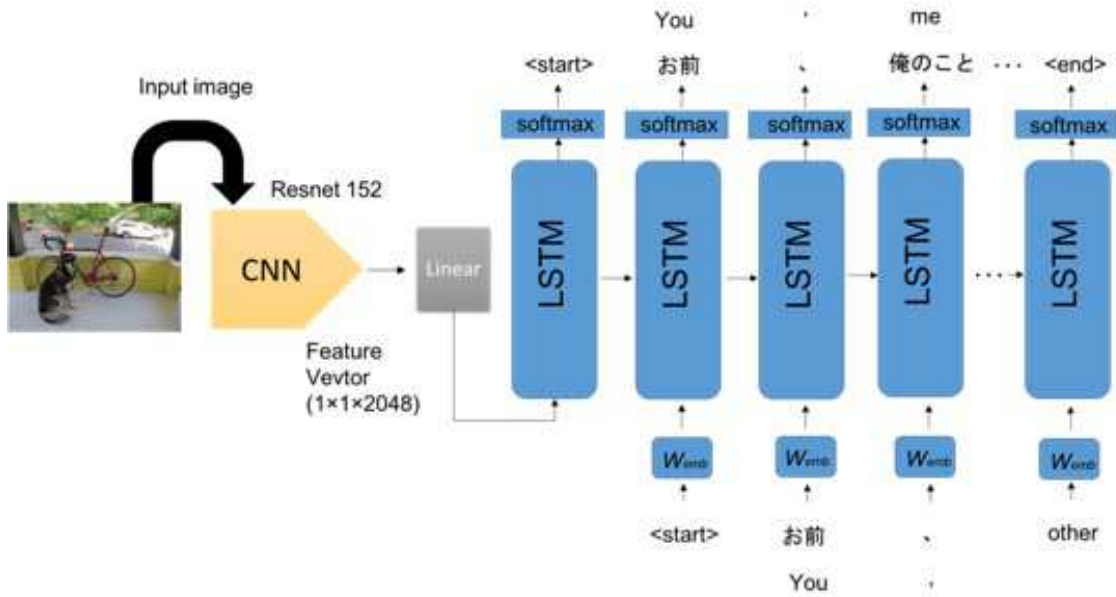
Input image

Resnet 152

CNN

Linear

Feature Vevtor (1×1×2048)

You
,
me

<start>
お前
、
俺のこと
· · ·
<end>

softmax
softmax
softmax
softmax
softmax

LSTM
LSTM
LSTM
LSTM
· · ·
LSTM

$W_{emb}$
$W_{emb}$
$W_{emb}$
$W_{emb}$

<start>
お前
、
other

You
,